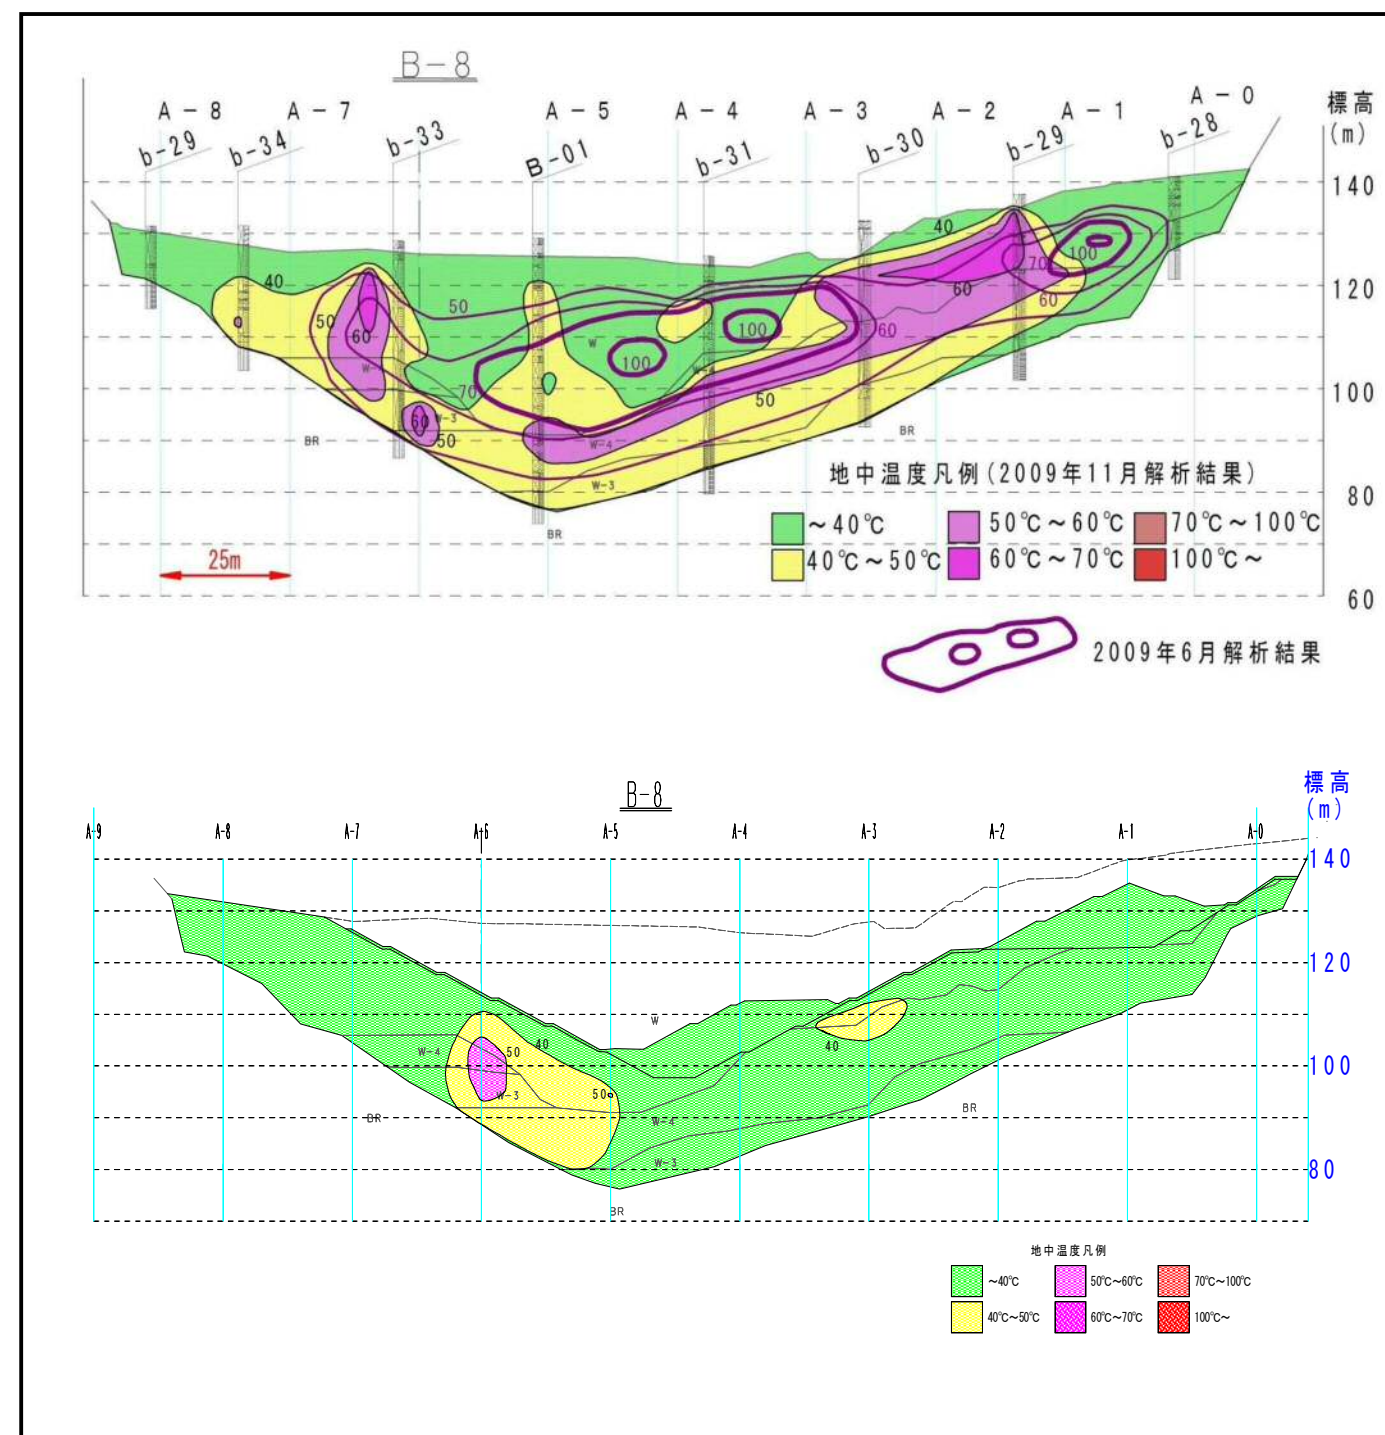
B－8

A－8　A－7　A－5　A－4　A－3　A－2　A－1　A－0

b-29　b-34　b-33　B-01　b-31　b-30　b-29　b-28

標高
(m)

140
120
100
80
60

40
50
60
70
100
100
100
40
60
60
70
100
60
50
60
50

W
W-3
W-4
W-3
BR
BR
BR

25m

地中温度凡例(2009年11月解析結果)

～40℃　50℃～60℃　70℃～100℃
40℃～50℃　60℃～70℃　100℃～

2009年6月解析結果

B－8

A-9　A-8　A-7　A-6　A-5　A-4　A-3　A-2　A-1　A-0

標高
(m)

140
120
100
80

W
W-4
W-3
W-4
W-3
BR
BR
BR

40
50
50
40

地中温度凡例

～40℃　50℃～60℃　70℃～100℃
40℃～50℃　60℃～70℃　100℃～